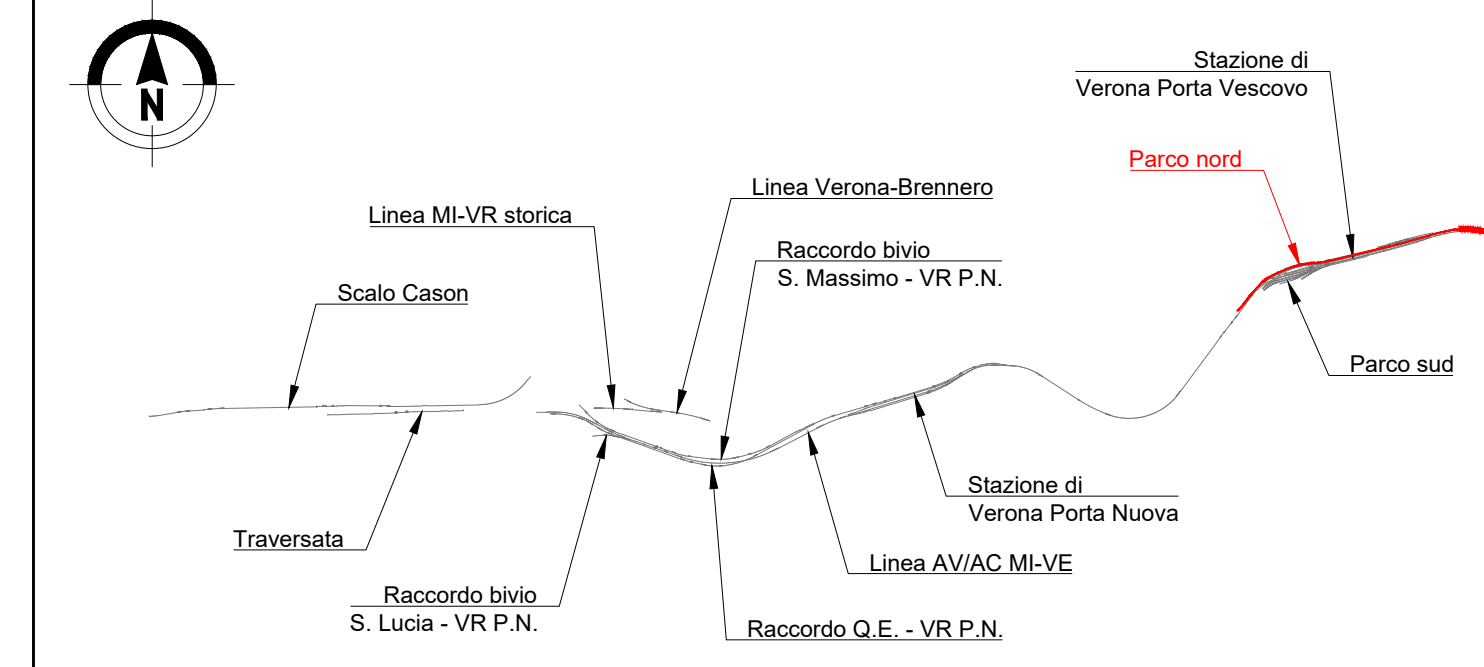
N

Stazione di
Verona Porta Vescovo

Parco nord

Linea Verona-Brennero

Linea MI-VR storica

Raccordo bivio
S. Massimo - VR P.N.

Scalo Cason

Parco sud

Stazione di
Verona Porta Nuova

Traversata

Linea AV/AC MI-VE

Raccordo bivio
S. Lucia - VR P.N.

Raccordo Q.E. - VR P.N.